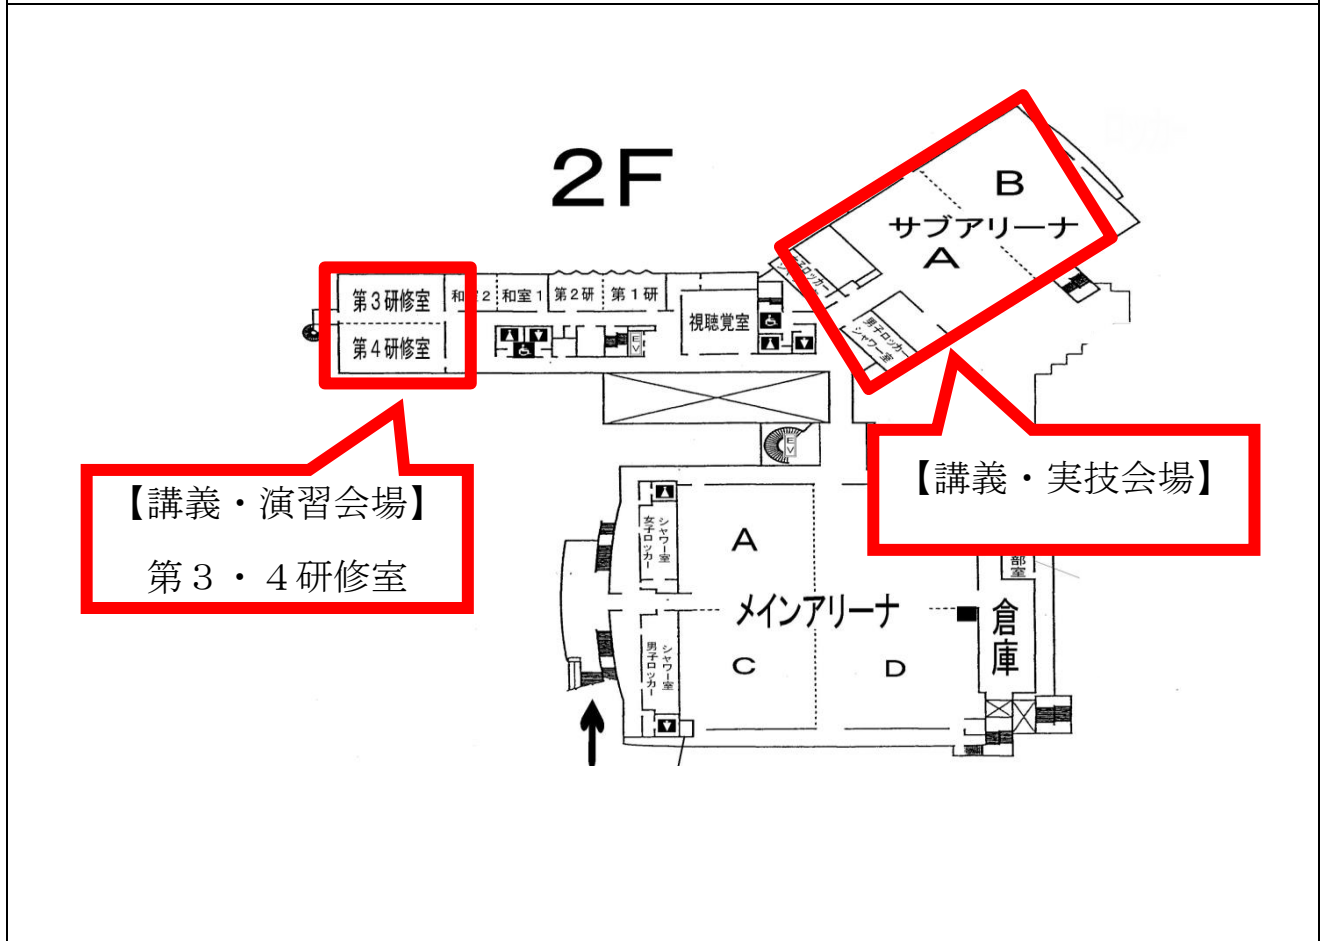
2F

B
サブアリーナ
A
ロッカー
男子ロッカー
シャワー室

第３研修室
第４研修室
和室２
和室１
第２研
第１研
EV
視聴覚室

EV

【講義・演習会場】
第３・４研修室

【講義・実技会場】

女子ロッカー
シャワー室
A
メインアリーナ
男子ロッカー
シャワー室
C
D
部室
倉庫